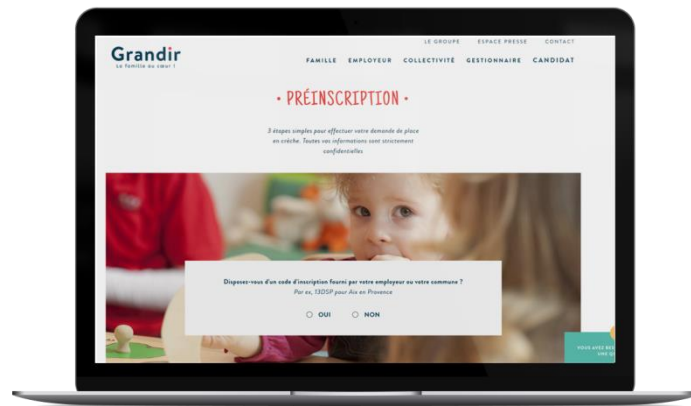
Grandir
La famille au cœur !

LE GROUPE ESPACE PRESSE CONTACT

FAMILLE EMPLOYEUR COLLECTIVITÉ GESTIONNAIRE CANDIDAT

• PRÉINSCRIPTION •

3 étapes simples pour effectuer votre demande de place en crèche. Toutes vos informations sont strictement confidentielles.

Disposez-vous d'un code d'inscription fourni par votre employeur ou votre commune ?
Par ex. 13OSP pour Aix en Provence

OUI NON

VOUS AVEZ BE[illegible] NE Q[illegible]